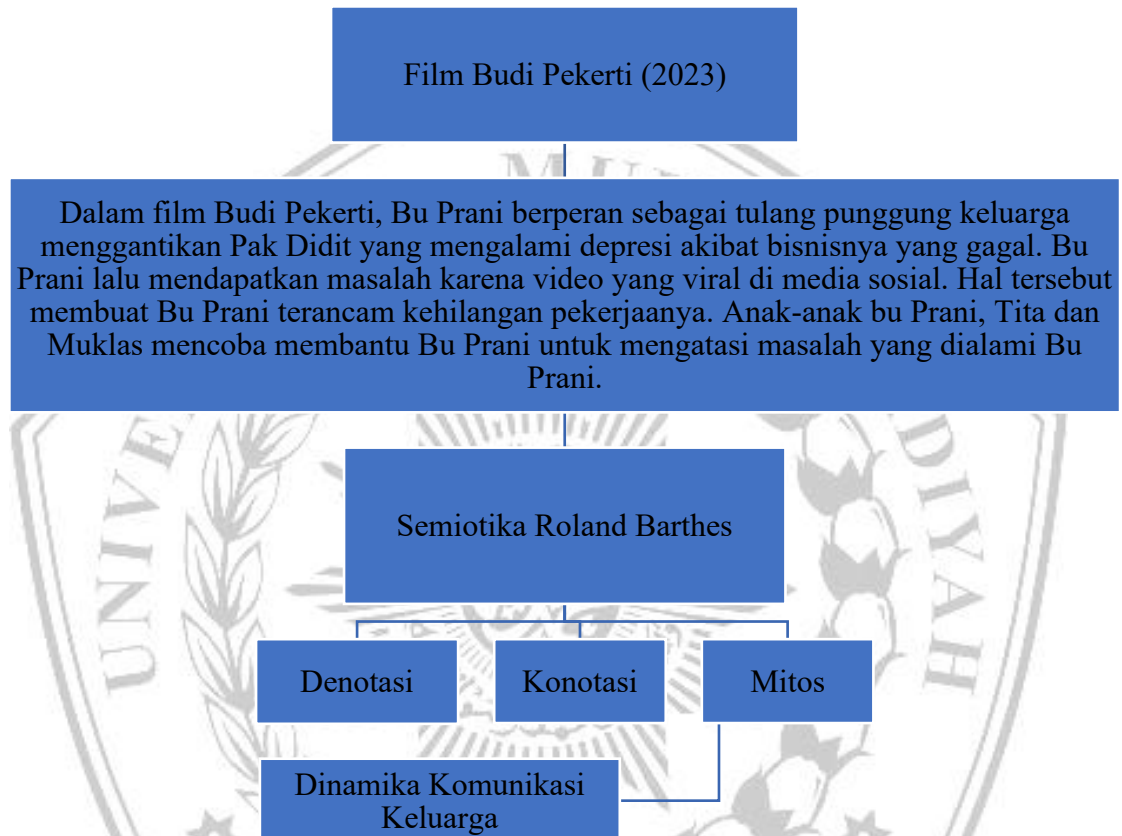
Film Budi Pekerti (2023)

Dalam film Budi Pekerti, Bu Prani berperan sebagai tulang punggung keluarga menggantikan Pak Didit yang mengalami depresi akibat bisnisnya yang gagal. Bu Prani lalu mendapatkan masalah karena video yang viral di media sosial. Hal tersebut membuat Bu Prani terancam kehilangan pekerjaanya. Anak-anak bu Prani, Tita dan Muklas mencoba membantu Bu Prani untuk mengatasi masalah yang dialami Bu Prani.

Semiotika Roland Barthes

Denotasi

Konotasi

Mitos

Dinamika Komunikasi Keluarga